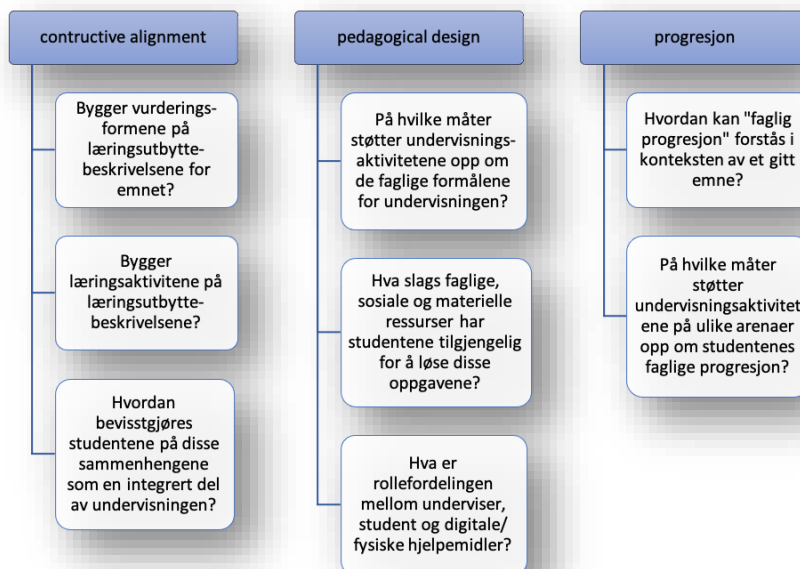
contructive alignment

Bygger vurderingsformene på læringsutbyttebeskrivelsene for emnet?

Bygger læringsaktivitene på læringsutbyttebeskrivelsene?

Hvordan bevisstgjøres studentene på disse sammenhengene som en integrert del av undervisningen?

pedagogical design

På hvilke måter støtter undervisningsaktivitetene opp om de faglige formålene for undervisningen?

Hva slags faglige, sosiale og materielle ressurser har studentene tilgjengelig for å løse disse oppgavene?

Hva er rollefordelingen mellom underviser, student og digitale/ fysiske hjelpemidler?

progresjon

Hvordan kan "faglig progresjon" forstås i konteksten av et gitt emne?

På hvilke måter støtter undervisningsaktivitetene på ulike arenaer opp om studentenes faglige progresjon?